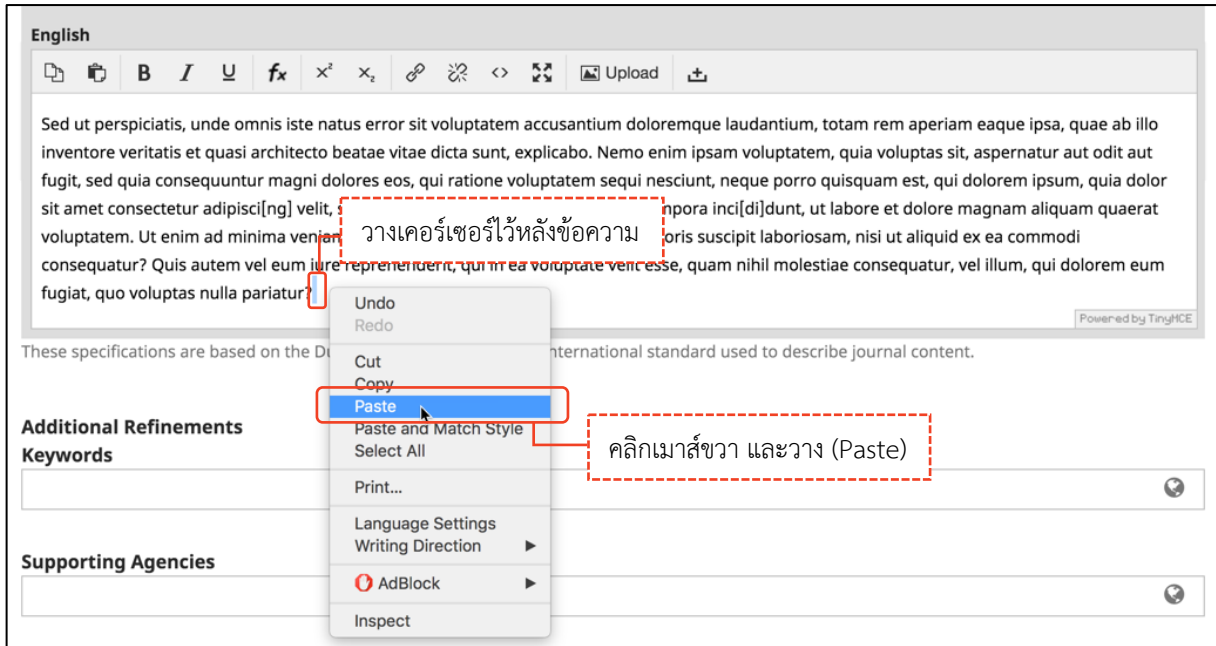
English

Upload

Sed ut perspiciatis, unde omnis iste natus error sit voluptatem accusantium doloremque laudantium, totam rem aperiam eaque ipsa, quae ab illo inventore veritatis et quasi architecto beatae vitae dicta sunt, explicabo. Nemo enim ipsam voluptatem, quia voluptas sit, aspernatur aut odit aut fugit, sed quia consequuntur magni dolores eos, qui ratione voluptatem sequi nesciunt, neque porro quisquam est, qui dolorem ipsum, quia dolor sit amet consectetur adipisci[ng] velit, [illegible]mpora inci[di]dunt, ut labore et dolore magnam aliquam quaerat voluptatem. Ut enim ad minima venian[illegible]oris suscipit laboriosam, nisi ut aliquid ex ea commodi consequatur? Quis autem vel eum iure reprehenderit, qui in ea voluptate velit esse, quam nihil molestiae consequatur, vel illum, qui dolorem eum fugiat, quo voluptas nulla pariatur?

วางเคอร์เซอร์ไว้หลังข้อความ

Powered by TinyMCE

These specifications are based on the Du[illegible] international standard used to describe journal content.

Undo
Redo
Cut
Copy
Paste
Paste and Match Style
Select All
Print...
Language Settings
Writing Direction
AdBlock
Inspect

คลิกเมาส์ขวา และวาง (Paste)

Additional Refinements
Keywords

Supporting Agencies